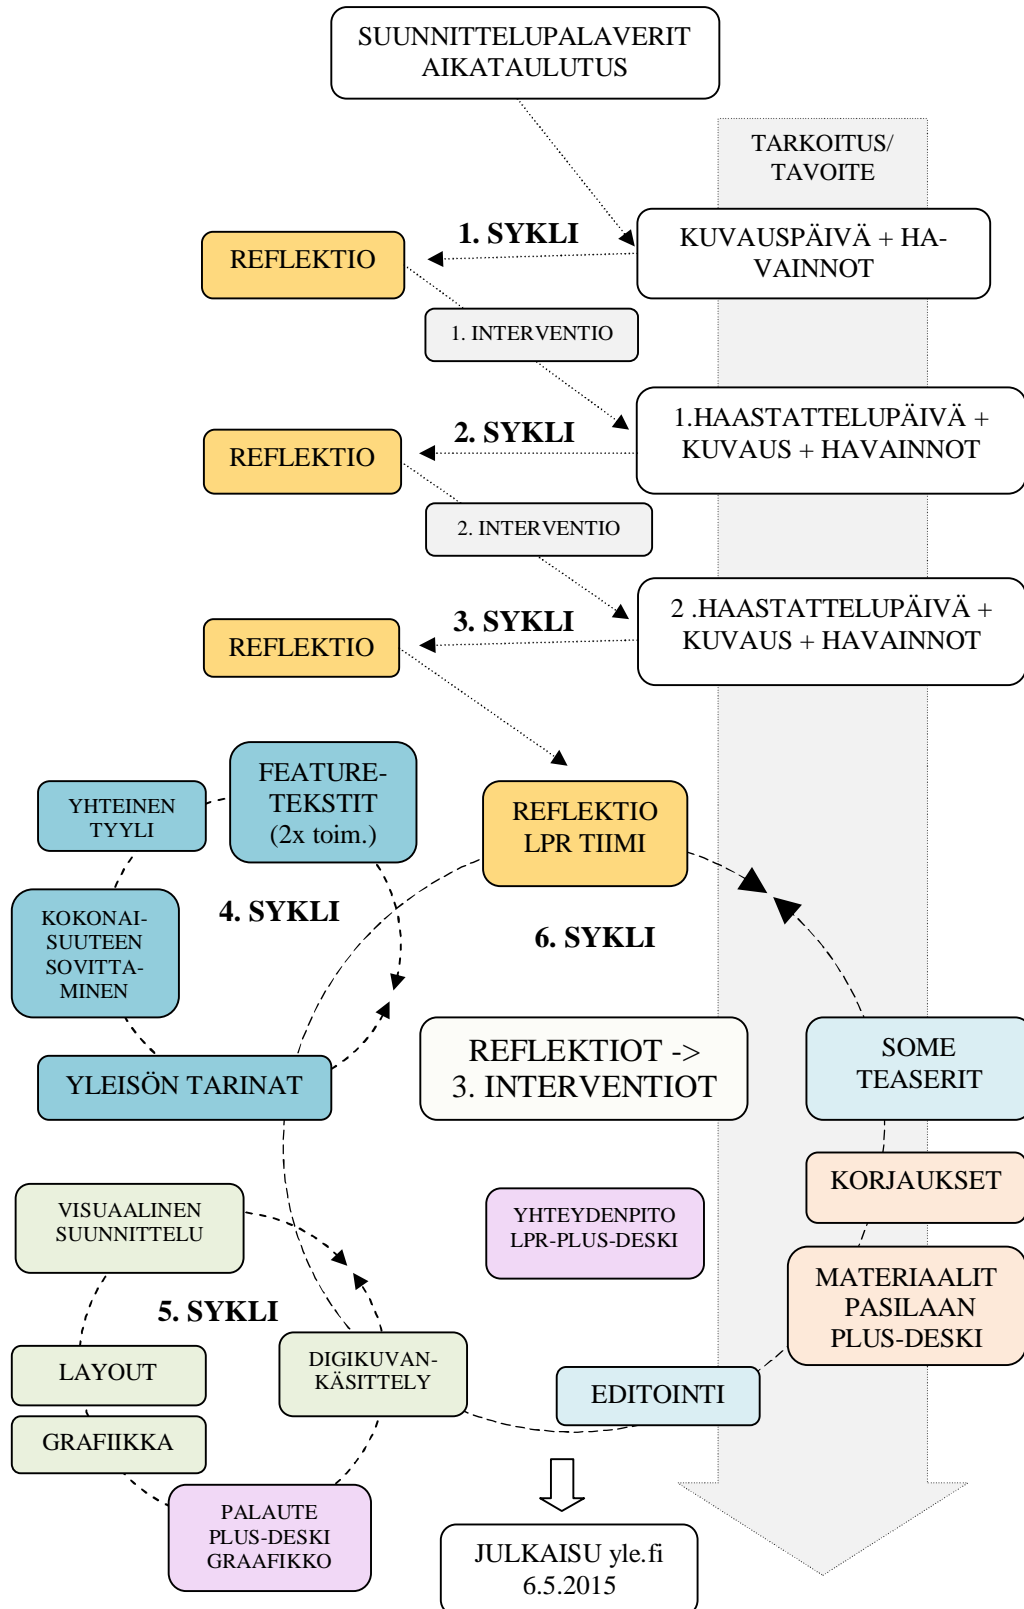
SUUNNITTELUPALAVERIT
AIKATAULUTUS

TARKOITUS/
TAVOITE

1. SYKLI

REFLEKTIO

KUVAUSPÄIVÄ + HAVAINNOT

1. INTERVENTIO

2. SYKLI

REFLEKTIO

1.HAASTATTELUPÄIVÄ + KUVAUS + HAVAINNOT

2. INTERVENTIO

3. SYKLI

REFLEKTIO

2 .HAASTATTELUPÄIVÄ + KUVAUS + HAVAINNOT

YHTEINEN TYYLI

FEATURE-TEKSTIT (2x toim.)

REFLEKTIO LPR TIIMI

KOKONAISUUTEEN SOVITTAMINEN

4. SYKLI

6. SYKLI

YLEISÖN TARINAT

REFLEKTIOT -> 3. INTERVENTIOT

SOME TEASERIT

KORJAUKSET

VISUAALINEN SUUNNITTELU

YHTEYDENPITO LPR-PLUS-DESKI

MATERIAALIT PASILAAN PLUS-DESKI

5. SYKLI

LAYOUT

DIGIKUVANKÄSITTELY

EDITOINTI

GRAFIIKKA

PALAUTE PLUS-DESKI GRAAFIKKO

JULKAISU yle.fi
6.5.2015